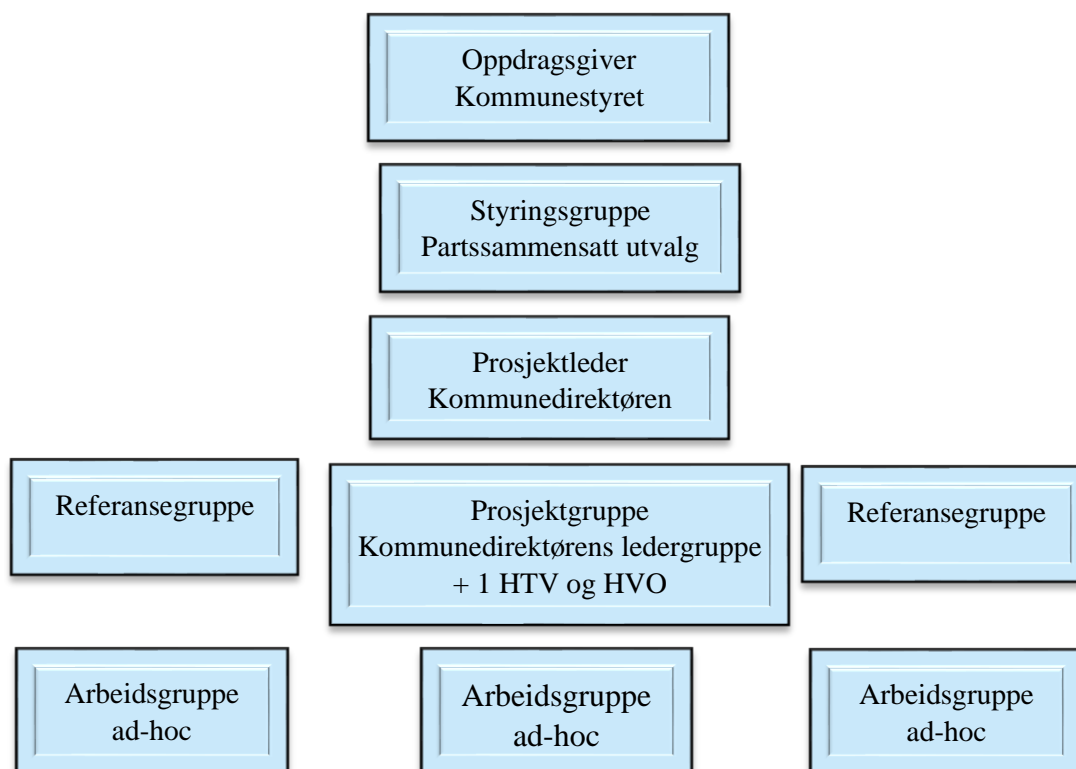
Oppdragsgiver
Kommunestyret

Styringsgruppe
Partssammensatt utvalg

Prosjektleder
Kommunedirektøren

Referansegruppe

Prosjektgruppe
Kommunedirektørens ledergruppe
+ 1 HTV og HVO

Referansegruppe

Arbeidsgruppe
ad-hoc

Arbeidsgruppe
ad-hoc

Arbeidsgruppe
ad-hoc